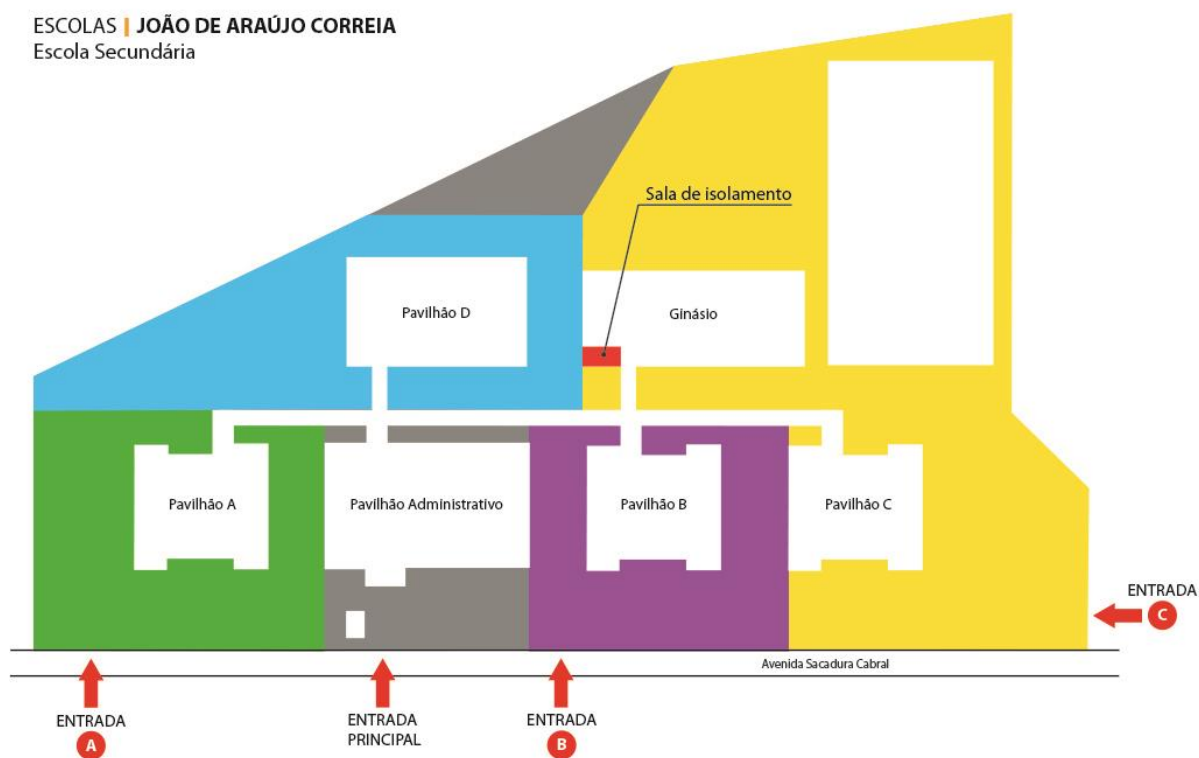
ESCOLAS | JOÃO DE ARAÚJO CORREIA
Escola Secundária

Sala de isolamento

Pavilhão D

Ginásio

Pavilhão A

Pavilhão Administrativo

Pavilhão B

Pavilhão C

ENTRADA
C

Avenida Sacadura Cabral

ENTRADA
A

ENTRADA
PRINCIPAL

ENTRADA
B